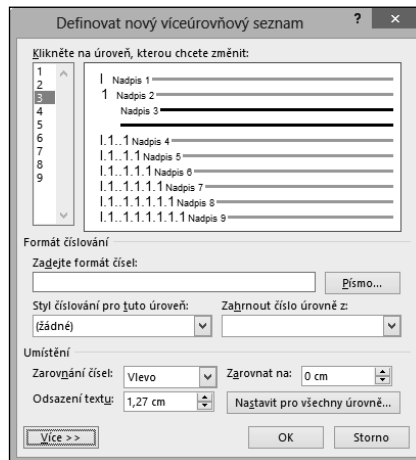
Definovat nový víceúrovňový seznam

?

×

Klikněte na úroveň, kterou chcete změnit:

1
2
3
4
5
6
7
8
9

I Nadpis 1

1 Nadpis 2

Nadpis 3

I.1..1 Nadpis 4

I.1..1.1 Nadpis 5

I.1..1.1.1 Nadpis 6

I.1..1.1.1.1 Nadpis 7

I.1..1.1.1.1.1 Nadpis 8

I.1..1.1.1.1.1.1 Nadpis 9

Formát číslování

Zadejte formát čísel:

Písmo...

Styl číslování pro tuto úroveň:

(žádné)

Zahrnout číslo úrovně z:

Umístění

Zarovnání čísel:

Vlevo

Zarovnat na:

0 cm

Odsazení textu:

1,27 cm

Nastavit pro všechny úrovně...

Více >>

OK

Storno